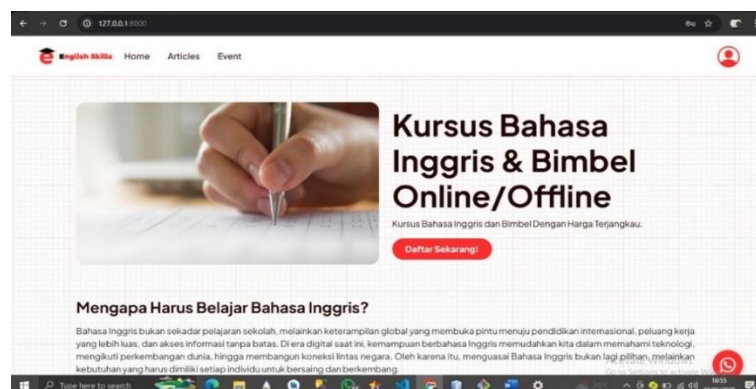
127.0.0.1:8000

English Skills Home Articles Event

Kursus Bahasa Inggris & Bimbel Online/Offline

Kursus Bahasa Inggris dan Bimbel Dengan Harga Terjangkau.

Daftar Sekarang!

Mengapa Harus Belajar Bahasa Inggris?

Bahasa Inggris bukan sekadar pelajaran sekolah, melainkan keterampilan global yang membuka pintu menuju pendidikan internasional, peluang kerja yang lebih luas, dan akses informasi tanpa batas. Di era digital saat ini, kemampuan berbahasa Inggris memudahkan kita dalam memahami teknologi, mengikuti perkembangan dunia, hingga membangun koneksi lintas negara. Oleh karena itu, menguasai Bahasa Inggris bukan lagi pilihan, melainkan kebutuhan yang harus dimiliki setiap individu untuk bersaing dan berkembang.

Activate Windows
Go to Settings to activate Windows.

Type here to search

18:55